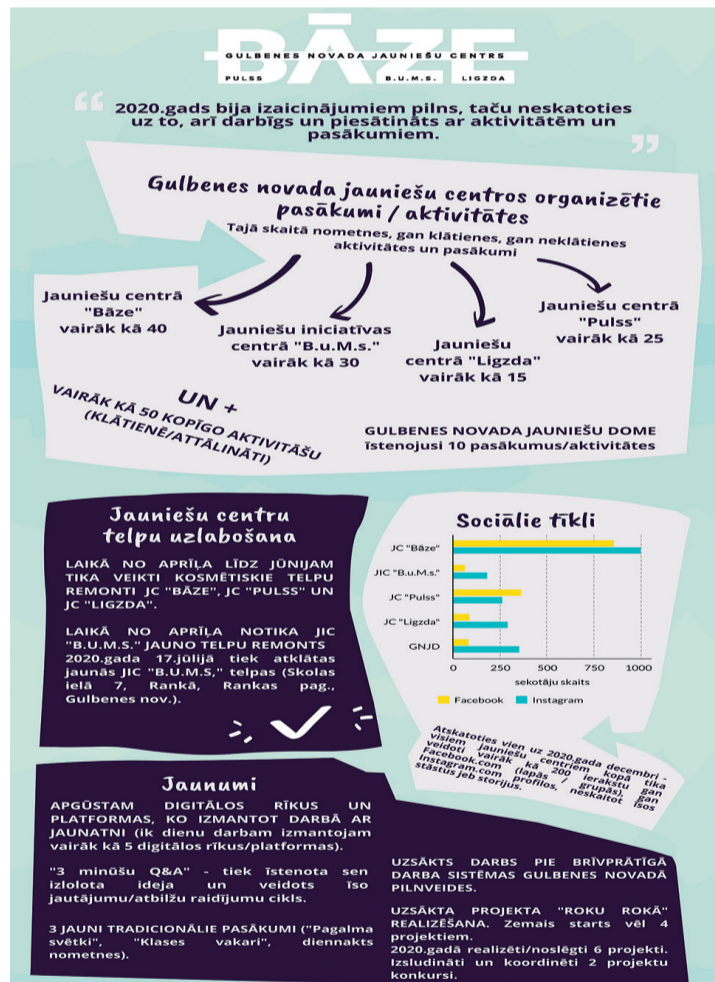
BĀZE
GULBENES NOVADA JAUNIEŠU CENTRS
PULSS B.U.M.S. LIGZDA

2020.gads bija izaicinājumiem pilns, taču neskatoties uz to, arī darbīgs un piesātināts ar aktivitātēm un pasākumiem.

Gulbenes novada jauniešu centros organizētie pasākumi / aktivitātes
Tajā skaitā nometnes, gan klātienes, gan neklātienes aktivitātes un pasākumi

Jauniešu centrā "Bāze" vairāk kā 40

Jauniešu iniciatīvas centrā "B.u.M.s." vairāk kā 30

Jauniešu centrā "Ligzda" vairāk kā 15

Jauniešu centrā "Pulss" vairāk kā 25

UN + VAIRĀK KĀ 50 KOPĪGO AKTIVITĀŠU (KLĀTIENĒ/ATTĀLINĀTI)

GULBENES NOVADA JAUNIEŠU DOME īstenojusi 10 pasākumus/aktivitātes

Jauniešu centru telpu uzlabošana

LAIKĀ NO APRĪĻA LĪDZ JŪNIJAM TIKA VEIKTI KOSMĒTISKIE TELPU REMONTI JC "BĀZE", JC "PULSS" UN JC "LIGZDA".

LAIKĀ NO APRĪĻA NOTIKA JIC "B.U.M.S." JAUNO TELPU REMONTS 2020.gada 17.jūlijā tiek atklātas jaunās JIC "B.U.M.S." telpas (Skolas ielā 7, Rankā, Rankas pag., Gulbenes nov.).

Sociālie tīkli

JC "Bāze"
JIC "B.u.M.s."
JC "Pulss"
JC "Ligzda"
GNJD
0 250 500 750 1000
sekotāju skaits
Facebook Instagram

Atskatoties vien uz 2020.gada decembri - visiem jauniešu centriem kopā tika veidoti vairāk kā 200 ierakstu gan Facebook.com (lapās / grupās), gan Instagram.com profilos, neskaitot īsos stāstus jeb storijus.

Jaunumi

APGŪSTAM DIGITĀLOS RĪKUS UN PLATFORMAS, KO IZMANTOT DARBĀ AR JAUNATNI (ik dienu darbam izmantojam vairāk kā 5 digitālos rīkus/platformas).

"3 minūšu Q&A" - tiek īstenota sen izlolota ideja un veidots īso jautājumu/atbilžu raidījumu cikls.

3 JAUNI TRADICIONĀLIE PASĀKUMI ("Pagalma svētki", "Klases vakari", diennakts nometnes).

UZSĀKTS DARBS PIE BRĪVPRĀTĪGĀ DARBA SISTĒMAS GULBENES NOVADĀ PILNVEIDES.

UZSĀKTA PROJEKTA "ROKU ROKĀ" REALIZĒŠANA. Zemais starts vēl 4 projektiem.
2020.gadā realizēti/noslēgti 6 projekti. Izsludināti un koordinēti 2 projektu konkursi.